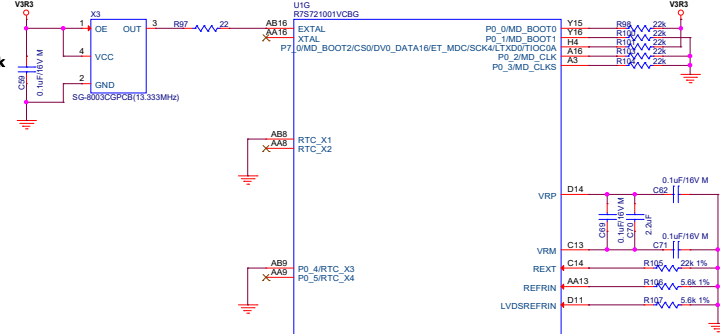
V3R3
X3
1 OE OUT 3
4 VCC
2 GND
C59 0.1uF/16V M
SG-8003CGPCB(13.333MHz)
R97 22
k
U1G
R7S721001VCBG
AB16 EXTAL
AA16 XTAL
P7_0/MD_BOOT2/CS0/DV0_DATA16/ET_MDC/SCK4/LTXD0/TIOC0A
P0_0/MD_BOOT0 Y15
P0_1/MD_BOOT1 Y16
P0_2/MD_CLK A16
P0_3/MD_CLKS A3
H4
R98 22k
R10 22k
R10 22k
R10 22k
R10 22k
V3R3
AB8 RTC_X1
AA8 RTC_X2
AB9 P0_4/RTC_X3
AA9 P0_5/RTC_X4
VRP D14
C62 0.1uF/16V M
C69 0.1uF/16V M
C70 2.2uF
VRM C13
C71 0.1uF/16V M
REXT C14
R105 22k 1%
REFRIN AA13
R106 5.6k 1%
LVDSREFRIN D11
R107 5.6k 1%